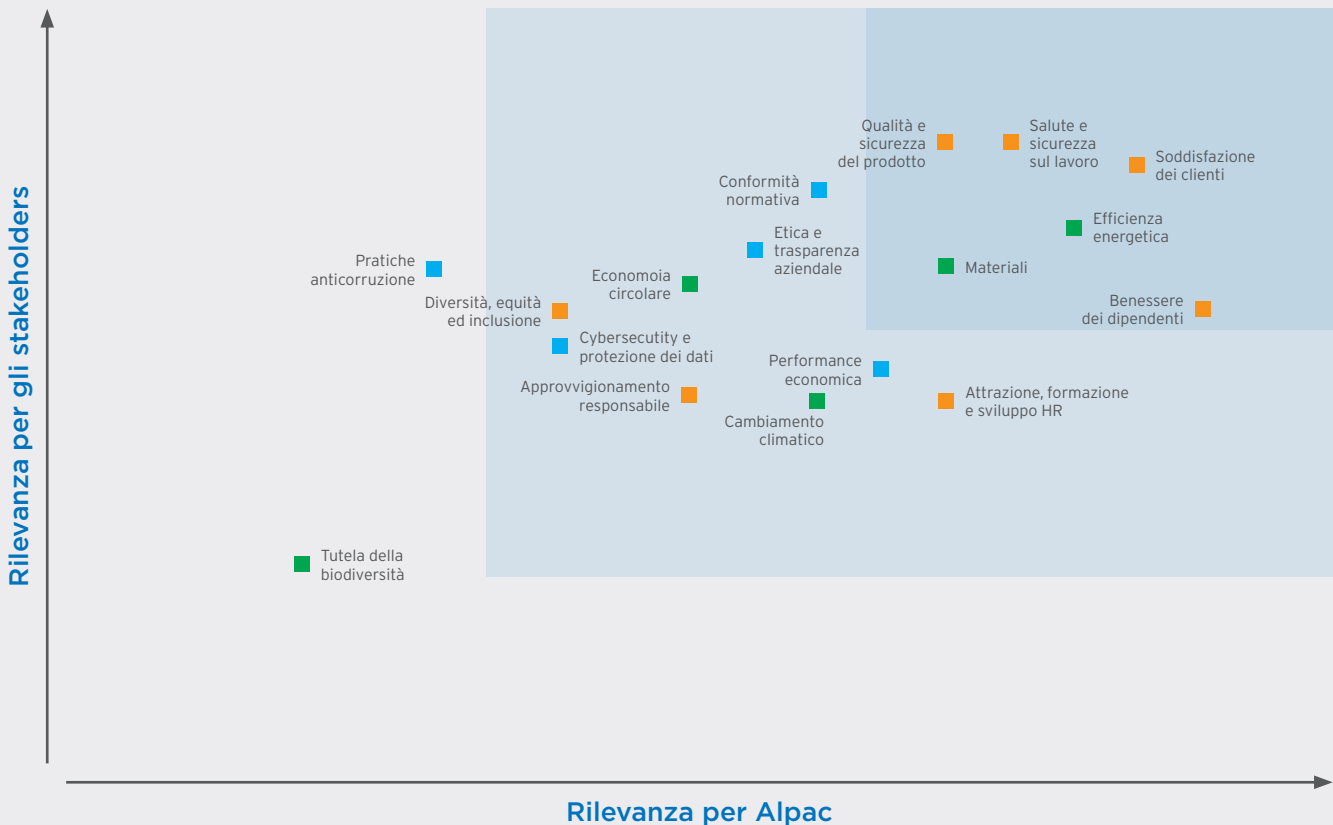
Rilevanza per gli stakeholders

Qualità e sicurezza del prodotto

Salute e sicurezza sul lavoro

Soddisfazione dei clienti

Conformità normativa

Efficienza energetica

Etica e trasparenza aziendale

Pratiche anticorruzione

Economoia circolare

Materiali

Diversità, equità ed inclusione

Benessere dei dipendenti

Cybersecutity e protezione dei dati

Performance economica

Approvvigionamento responsabile

Attrazione, formazione e sviluppo HR

Cambiamento climatico

Tutela della biodiversità

Rilevanza per Alpac